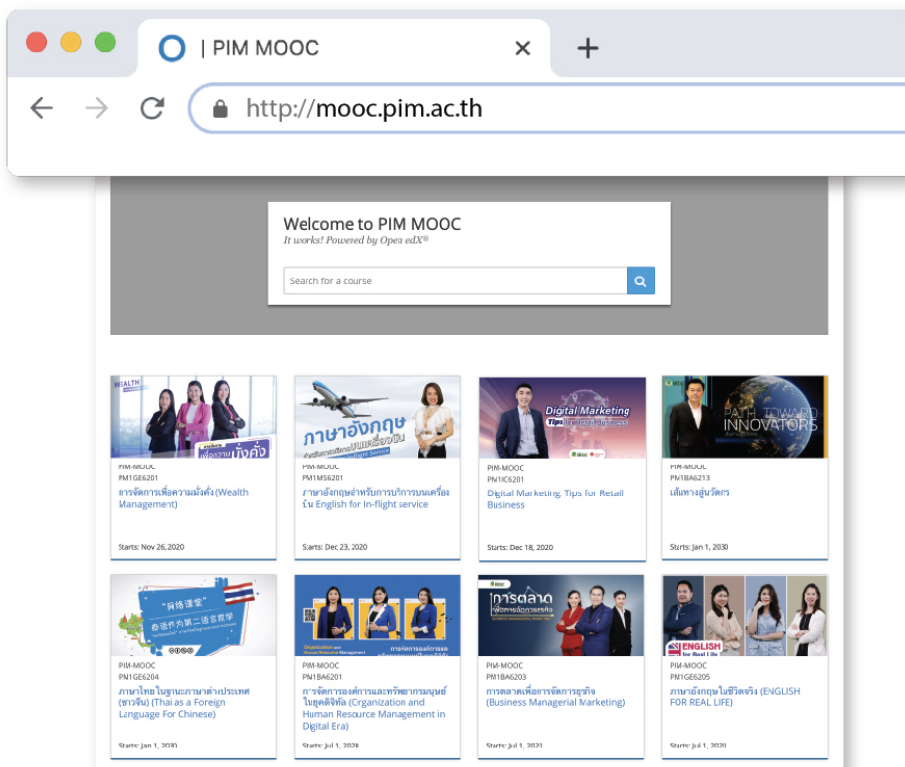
| PIM MOOC

http://mooc.pim.ac.th

Welcome to PIM MOOC
It works! Powered by Open edX®

Search for a course

WEALTH

เพื่อความมั่งคั่ง

PIM-MOOC
PM1GE6201
การจัดการเพื่อความมั่งคั่ง (Wealth Management)
Starts: Nov 26,2020

ภาษาอังกฤษ

PIM-MOOC
PM1MS6201
ภาษาอังกฤษสำหรับการบริการบนเครื่องบิน English for In-flight service
Starts: Dec 23, 2020

Digital Marketing
Tips

PIM-MOOC
PM1IC6201
Digital Marketing, Tips for Retail Business
Starts: Dec 18, 2020

PATH TOWARD INNOVATORS

PIM-MOOC
PM1BA6213
เส้นทางสู่นวัตกร
Starts: Jan 1, 2030

"网络课堂"
泰语作为第二语言教学

PIM-MOOC
PM1GE6204
ภาษาไทยในฐานะภาษาต่างประเทศ (ชาวจีน) (Thai as a Foreign Language For Chinese)
Starts: Jan 1, 2030

Organization and Human Resource Management

PIM-MOOC
PM1BA6201
การจัดการองค์การและทรัพยากรมนุษย์ในยุคดิจิทัล (Organization and Human Resource Management in Digital Era)
Starts: Jul 1, 2020

การตลาด

PIM-MOOC
PM1BA6203
การตลาดเพื่อการจัดการธุรกิจ (Business Managerial Marketing)
Starts: Jul 1, 2020

ENGLISH for Real Life

PIM-MOOC
PM1GE6205
ภาษาอังกฤษในชีวิตจริง (ENGLISH FOR REAL LIFE)
Starts: Jul 1, 2020